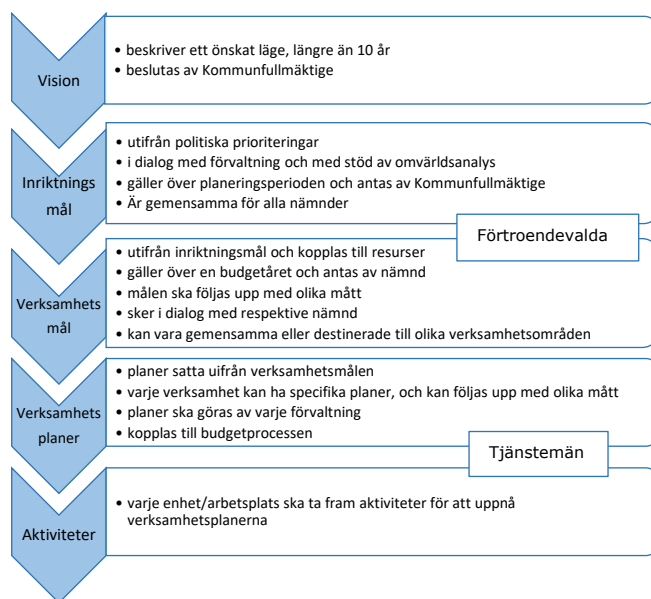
Vision

• beskriver ett önskat läge, längre än 10 år
• beslutas av Kommunfullmäktige

Inriktnings mål

• utifrån politiska prioriteringar
• i dialog med förvaltning och med stöd av omvärldsanalys
• gäller över planeringsperioden och antas av Kommunfullmäktige
• Är gemensamma för alla nämnder

Förtroendevalda

Verksamhets mål

• utifrån inriktningsmål och kopplas till resurser
• gäller över en budgetåret och antas av nämnd
• målen ska följas upp med olika mått
• sker i dialog med respektive nämnd
• kan vara gemensamma eller destinerade till olika verksamhetsområden

Verksamhets planer

• planer satta uifrån verksamhetsmålen
• varje verksamhet kan ha specifika planer, och kan följas upp med olika mått
• planer ska göras av varje förvaltning
• kopplas till budgetprocessen

Tjänstemän

Aktiviteter

• varje enhet/arbetsplats ska ta fram aktiviteter för att uppnå verksamhetsplanerna